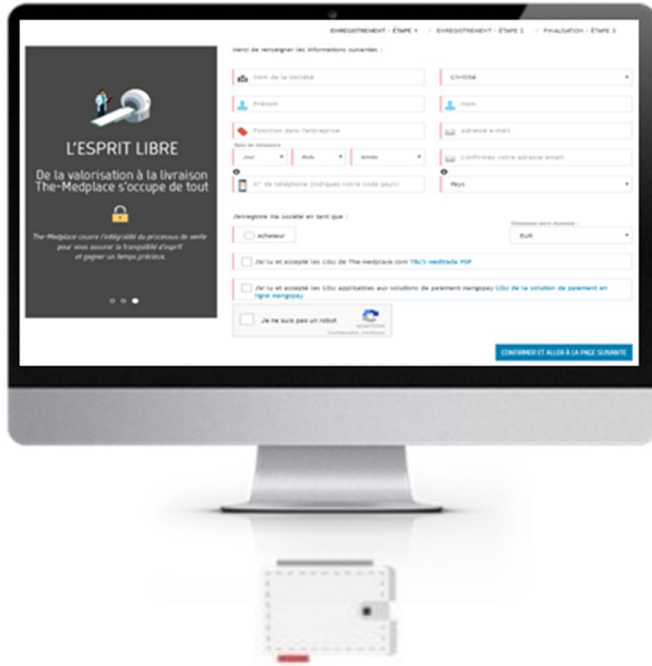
ENREGISTREMENT - ÉTAPE 1 | ENREGISTREMENT - ÉTAPE 2 | FINALISATION - ÉTAPE 3

L'ESPRIT LIBRE

De la valorisation à la livraison The-Medplace s'occupe de tout

The-Medplace couvre l'intégralité du processus de vente pour vous assurer la tranquillité d'esprit et gagner un temps précieux.

Merci de renseigner les informations suivantes :

Nom de la société

Civilité

Prénom

Nom

Fonction dans l'entreprise

Adresse e-mail

Date de naissance

Jour

Mois

Année

Confirmez votre adresse email

N° de téléphone (indiquez votre code pays)

Pays

J'enregistre ma société en tant que :

Devise de votre monnaie :

Acheteur

EUR

J'ai lu et accepté les CGU de The-medplace.com T&Cs Medtrade PDF

J'ai lu et accepté les CGU applicables aux solutions de paiement mangopay CGU de la solution de paiement en ligne mangopay

Je ne suis pas un robot

reCAPTCHA
Confidentialité - Conditions

CONFIRMER ET ALLER À LA PAGE SUIVANTE